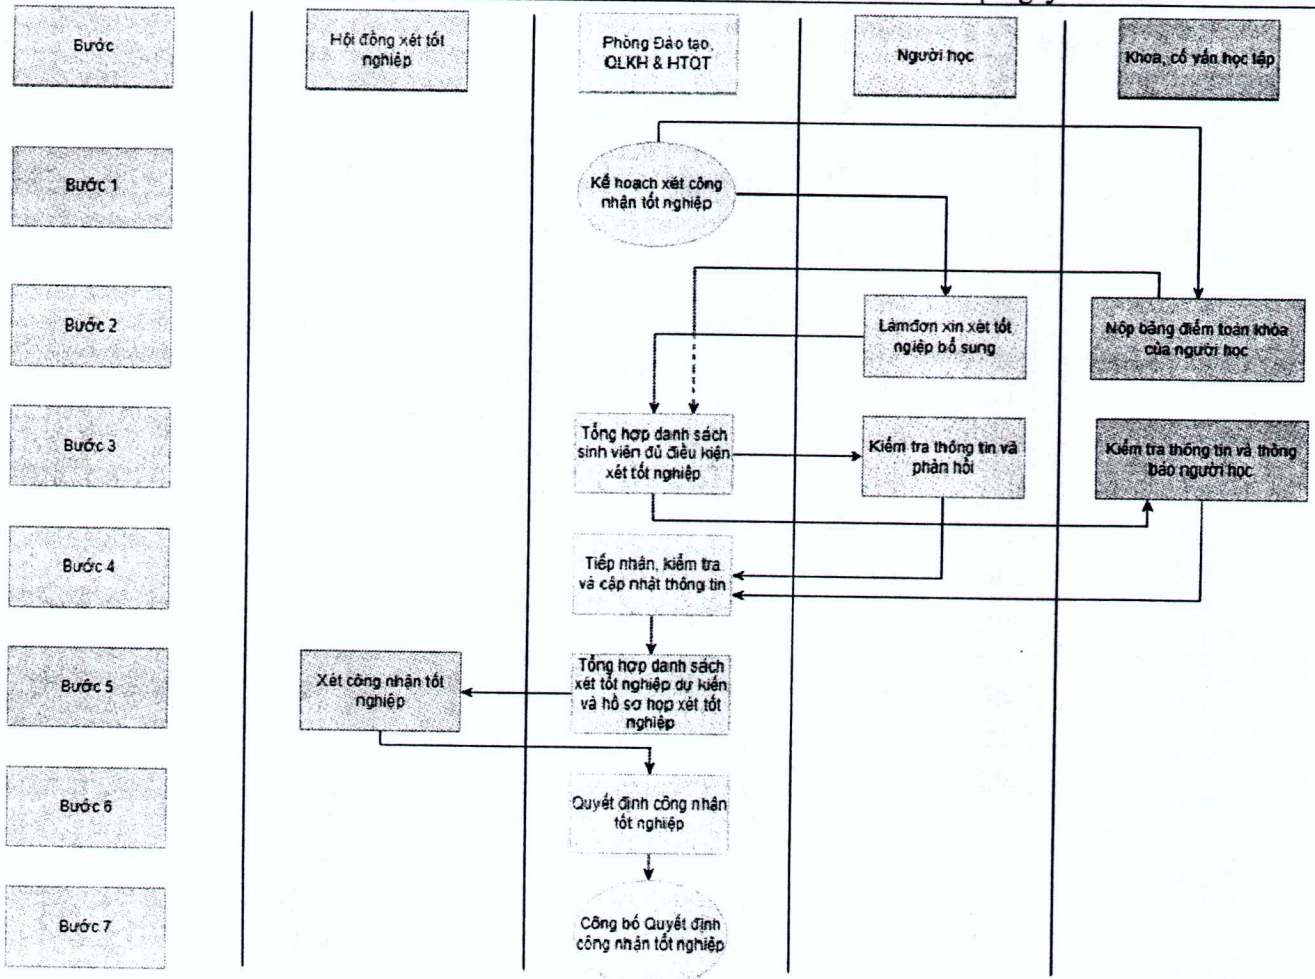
Bước

Hội đồng xét tốt nghiệp

Phòng Đào tạo, QLKH & HTQT

Người học

Khoa, cố vấn học tập

Bước 1

Kế hoạch xét công nhận tốt nghiệp

Bước 2

Làmđơn xin xét tốt nghiệp bổ sung

Nộp bảng điểm toàn khóa của người học

Bước 3

Tổng hợp danh sách sinh viên đủ điều kiện xét tốt nghiệp

Kiểm tra thông tin và phản hồi

Kiểm tra thông tin và thông báo người học

Bước 4

Tiếp nhận, kiểm tra và cập nhật thông tin

Bước 5

Xét công nhận tốt nghiệp

Tổng hợp danh sách xét tốt nghiệp dự kiến và hồ sơ họp xét tốt nghiệp

Bước 6

Quyết định công nhận tốt nghiệp

Bước 7

Công bố Quyết định công nhận tốt nghiệp